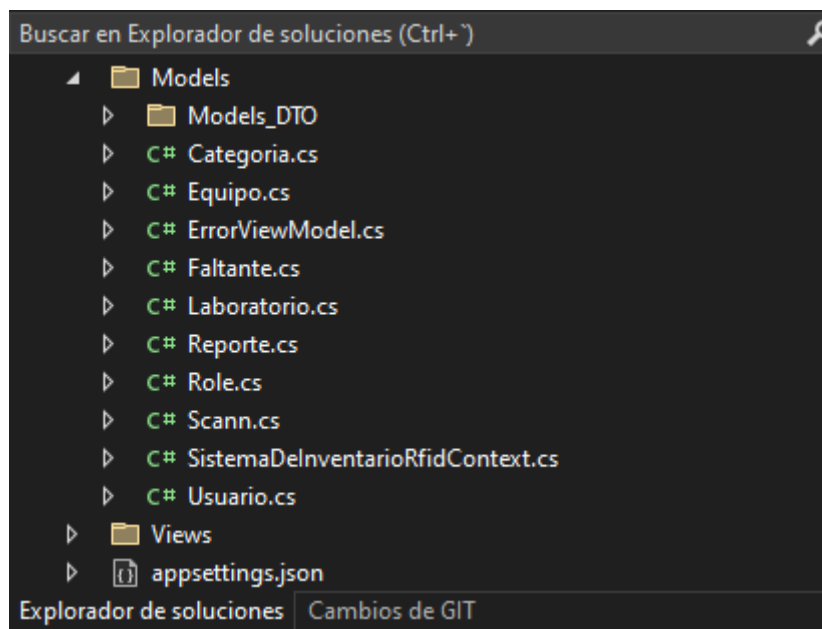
Buscar en Explorador de soluciones (Ctrl+`)

Models
Models_DTO
C# Categoria.cs
C# Equipo.cs
C# ErrorViewModel.cs
C# Faltante.cs
C# Laboratorio.cs
C# Reporte.cs
C# Role.cs
C# Scann.cs
C# SistemaDeInventarioRfidContext.cs
C# Usuario.cs
Views
{} appsettings.json

Explorador de soluciones
Cambios de GIT